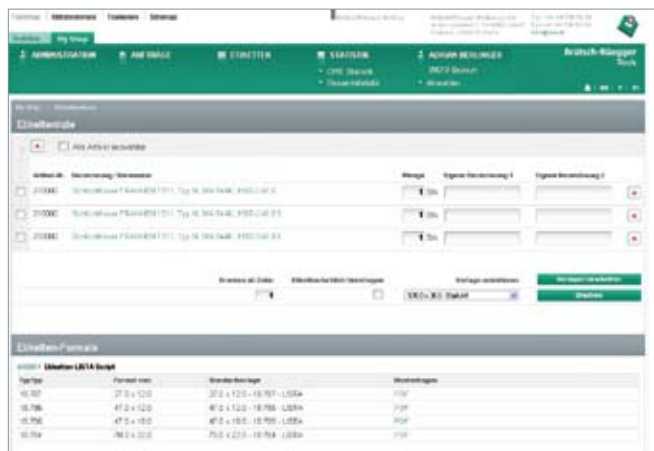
My Shop

ADMINISTRATION   ANFRAGE   ETIKETTEN   STATISTIK   ADRAM BERLINGER

Brütsch-Rüegger Tools

Etikettenliste

Alle Artikel auswählen

| Artikel-Nr. | Bezeichnung / Dimension | Menge | Eigene Bezeichnung 1 | Eigene Bezeichnung 2 |
|---|---|---|---|---|
| 210000 | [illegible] | 1 Stk | | |
| 210000 | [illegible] | 1 Stk | | |
| 210000 | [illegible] | 1 Stk | | |

Etiketten-Formate

| Typ | Format mm | Standardvorlage | Musterdrucken |
|---|---|---|---|
| 10.757 | 27.0 x 12.0 | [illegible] | PDF |
| 10.786 | 47.0 x 12.0 | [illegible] | PDF |
| 10.756 | 47.0 x 18.0 | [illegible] | PDF |
| 10.754 | 70.0 x 22.0 | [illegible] | PDF |